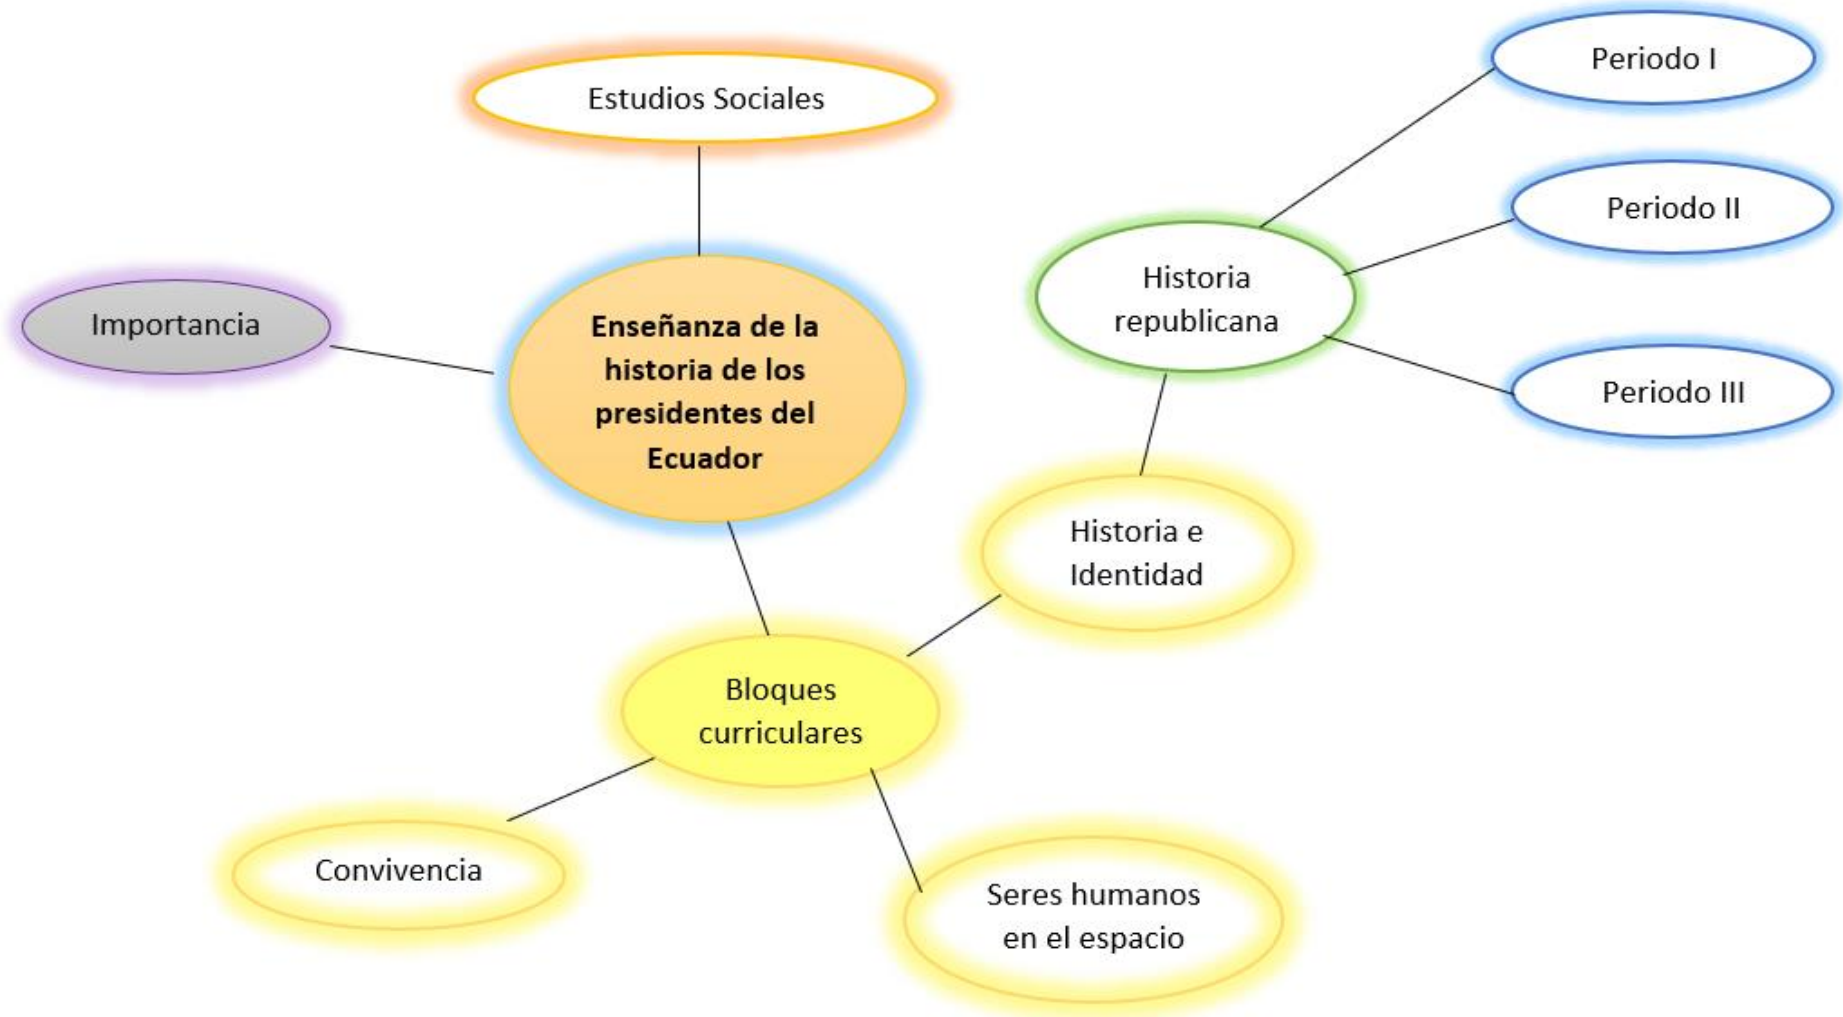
Estudios Sociales

Periodo I

Periodo II

Importancia

Enseñanza de la historia de los presidentes del Ecuador

Historia republicana

Periodo III

Historia e Identidad

Bloques curriculares

Convivencia

Seres humanos en el espacio